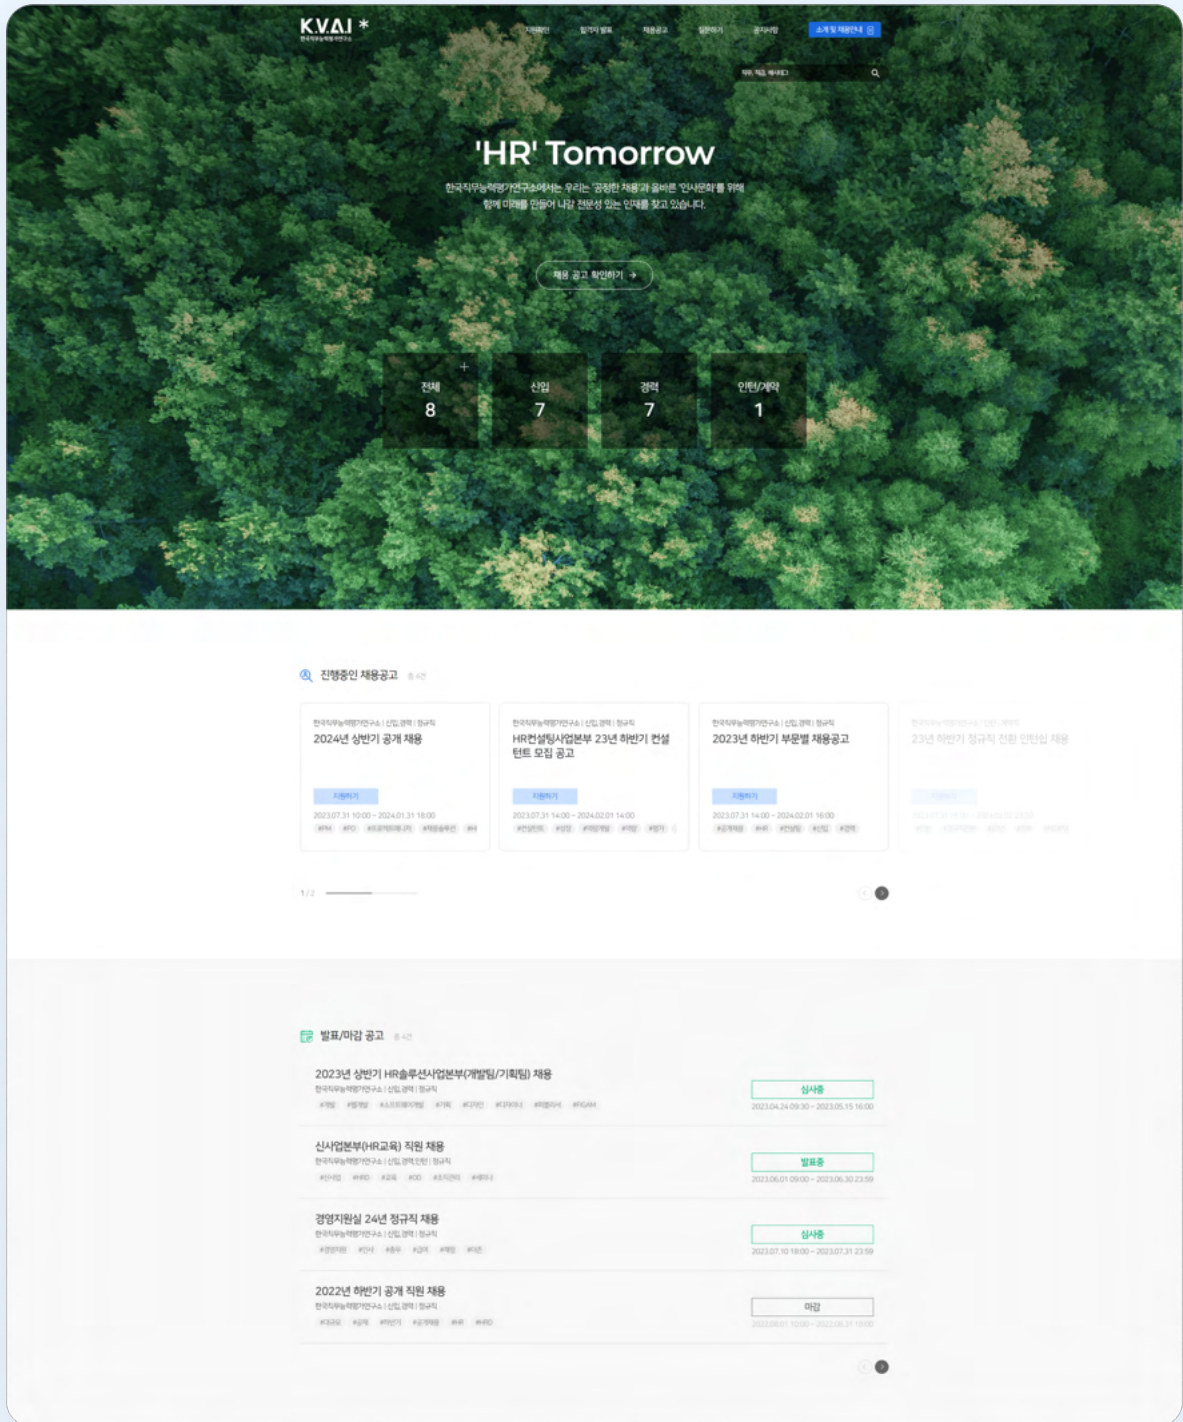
KVAI *
한국직무능력평가연구소

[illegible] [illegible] 채용공고 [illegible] 공지사항 소개 및 채용안내

'HR' Tomorrow

한국직무능력평가연구소에서는 우리는 '공정한 채용'과 올바른 '인사문화'를 위해 함께 미래를 만들어 나갈 전문성 있는 인재를 찾고 있습니다.

채용 공고 확인하기 →

| 전체 | 신입 | 경력 | 인턴/계약 |
|---|---|---|---|
| 8 | 7 | 7 | 1 |

진행중인 채용공고

한국직무능력평가연구소 | 신입,경력 | 정규직
2024년 상반기 공개 채용
지원하기
2023.07.31 10:00 ~ 2024.01.31 18:00

한국직무능력평가연구소 | 신입,경력 | 정규직
HR컨설팅사업본부 23년 하반기 컨설턴트 모집 공고
지원하기
2023.07.31 14:00 ~ 2024.02.01 14:00

한국직무능력평가연구소 | 신입,경력 | 정규직
2023년 하반기 부문별 채용공고
지원하기
2023.07.31 14:00 ~ 2024.02.01 16:00

23년 하반기 정규직 전환 인턴십 채용

1 / 2

발표/마감 공고

2023년 상반기 HR솔루션사업본부(개발팀/기획팀) 채용
한국직무능력평가연구소 | 신입,경력 | 정규직
심사중
2023.04.24 09:30 ~ 2023.05.15 16:00

신사업본부(HR교육) 직원 채용
한국직무능력평가연구소 | 신입,경력,인턴 | 정규직
발표중
2023.06.01 09:00 ~ 2023.06.30 23:59

경영지원실 24년 정규직 채용
한국직무능력평가연구소 | 신입,경력 | 정규직
심사중
2023.07.10 18:00 ~ 2023.07.31 23:59

2022년 하반기 공개 직원 채용
한국직무능력평가연구소 | 신입,경력 | 정규직
마감